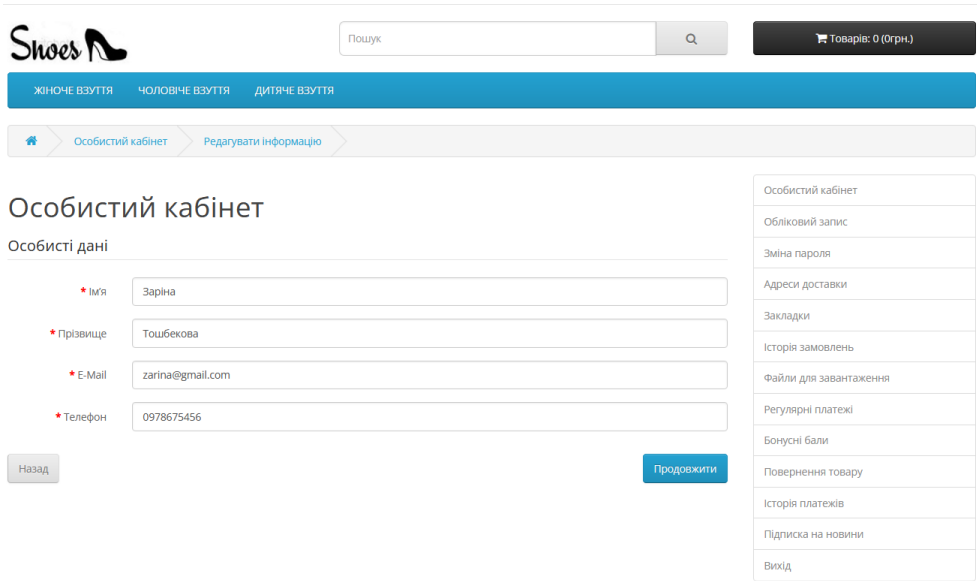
Shoes

Пошук

Товарів: 0 (0грн.)

ЖІНОЧЕ ВЗУТТЯ ЧОЛОВІЧЕ ВЗУТТЯ ДИТЯЧЕ ВЗУТТЯ

Особистий кабінет Редагувати інформацію

Особистий кабінет

Особисті дані

* Ім'я Заріна

* Прізвище Тошбекова

* E-Mail zarina@gmail.com

* Телефон 0978675456

Назад

Продовжити

Особистий кабінет
Обліковий запис
Зміна пароля
Адреси доставки
Закладки
Історія замовлень
Файли для завантаження
Регулярні платежі
Бонусні бали
Повернення товару
Історія платежів
Підписка на новини
Вихід